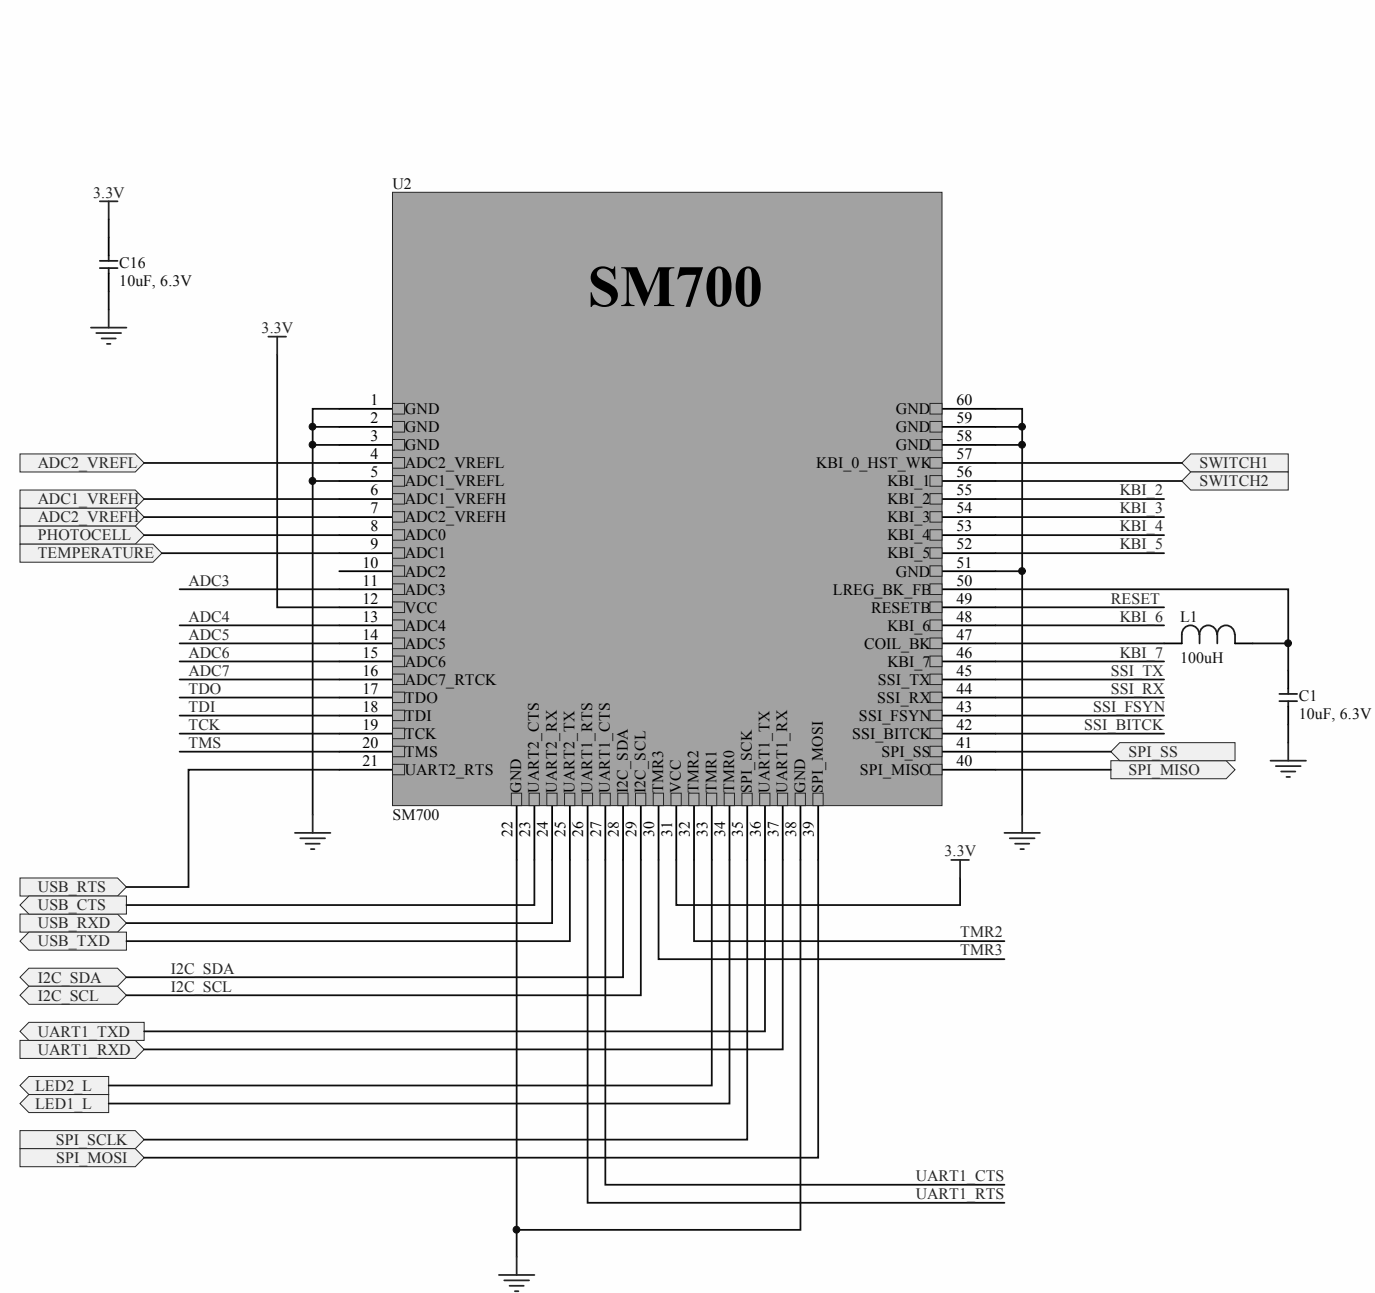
3.3V
C16
10uF, 6.3V

3.3V

U2

SM700

1 GND
2 GND
3 GND
ADC2_VREFL 4 ADC2_VREFL
5 ADC1_VREFL
ADC1_VREFH 6 ADC1_VREFH
ADC2_VREFH 7 ADC2_VREFH
PHOTOCELL 8 ADC0
TEMPERATURE 9 ADC1
10 ADC2
ADC3 11 ADC3
12 VCC
ADC4 13 ADC4
ADC5 14 ADC5
ADC6 15 ADC6
ADC7 16 ADC7_RTCK
TDO 17 TDO
TDI 18 TDI
TCK 19 TCK
TMS 20 TMS
21 UART2_RTS

GND 60
GND 59
GND 58
KBI_0_HST_WK 57 SWITCH1
KBI_1 56 SWITCH2
KBI_2 55 KBI_2
KBI_3 54 KBI_3
KBI_4 53 KBI_4
KBI_5 52 KBI_5
GND 51
LREG_BK_FB 50
RESETB 49 RESET
KBI_6 48 KBI_6
COIL_BK 47
KBI_7 46 KBI_7
SSI_TX 45 SSI_TX
SSI_RX 44 SSI_RX
SSI_FSYN 43 SSI_FSYN
SSI_BITCK 42 SSI_BITCK
SPI_SS 41 SPI_SS
SPI_MISO 40 SPI_MISO

L1
100uH
C1
10uF, 6.3V

GND 22
UART2_CTS 23
UART2_RX 24
UART2_TX 25
UART1_RTS 26
UART1_CTS 27
I2C_SDA 28
I2C_SCL 29
TMR3 30
VCC 31
TMR2 32
TMR1 33
TMR0 34
SPI_SCK 35
UART1_TX 36
UART1_RX 37
GND 38
SPI_MOSI 39

SM700

3.3V

USB_RTS
USB_CTS
USB_RXD
USB_TXD
TMR2
TMR3
I2C_SDA I2C_SDA
I2C_SCL I2C_SCL
UART1_TXD
UART1_RXD
LED2_L
LED1_L
SPI_SCLK
SPI_MOSI
UART1_CTS
UART1_RTS